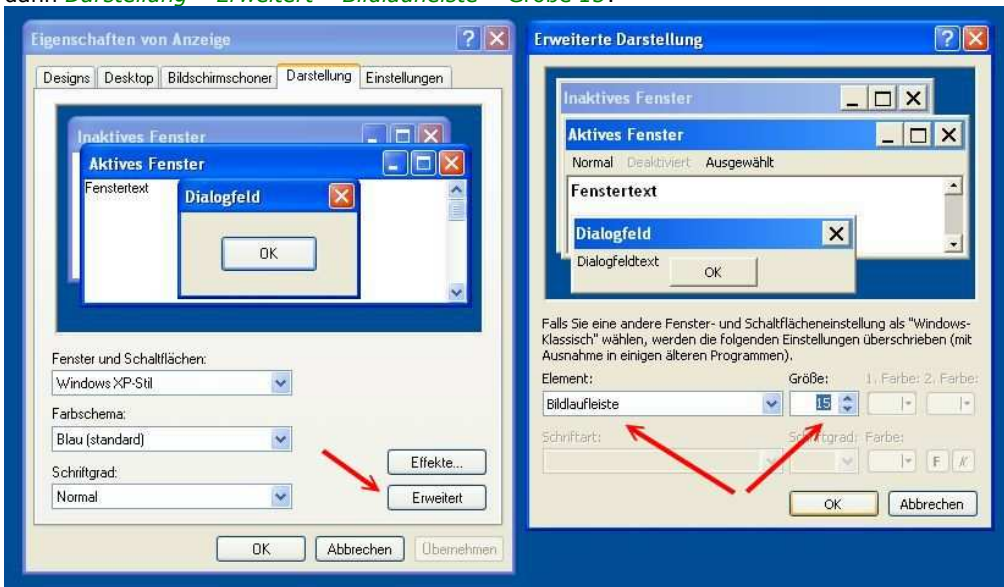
dann: Darstellung – Erweitert – Bildlaufleiste – Größe 15:

Eigenschaften von Anzeige

Designs | Desktop | Bildschirmschoner | Darstellung | Einstellungen

Inaktives Fenster

Aktives Fenster

Fenstertext

Dialogfeld

OK

Fenster und Schaltflächen:

Windows XP-Stil

Farbschema:

Blau (standard)

Schriftgrad:

Normal

Effekte...

Erweitert

OK | Abbrechen | Übernehmen

Erweiterte Darstellung

Inaktives Fenster

Aktives Fenster

Normal Deaktiviert Ausgewählt

Fenstertext

Dialogfeld

Dialogfeldtext

OK

Falls Sie eine andere Fenster- und Schaltflächeneinstellung als "Windows-Klassisch" wählen, werden die folgenden Einstellungen überschrieben (mit Ausnahme in einigen älteren Programmen).

Element:

Bildlaufleiste

Größe:

15

1. Farbe: 2. Farbe:

Schriftart:

Schriftgrad: Farbe:

F K

OK | Abbrechen